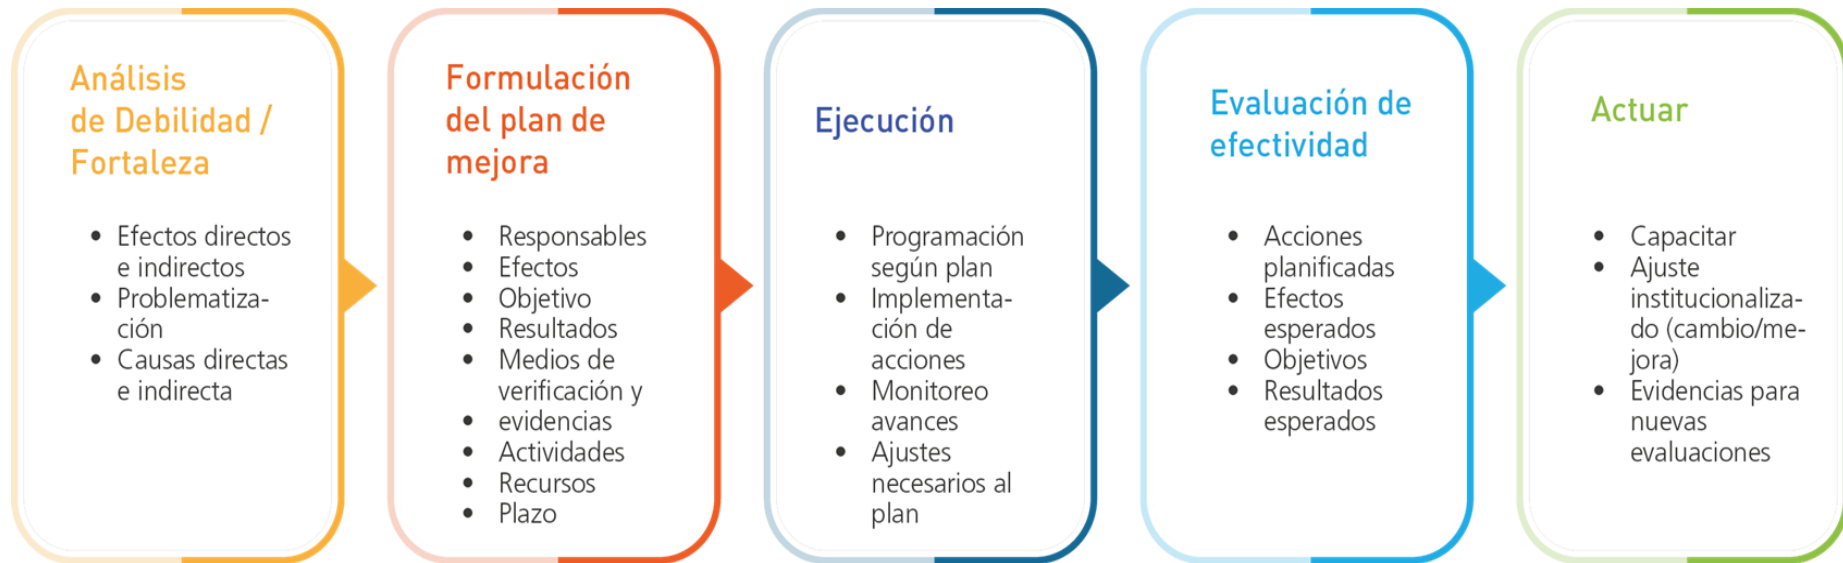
Análisis de Debilidad / Fortaleza

- Efectos directos e indirectos
- Problematización
- Causas directas e indirecta

Formulación del plan de mejora

- Responsables
- Efectos
- Objetivo
- Resultados
- Medios de verificación y
- evidencias
- Actividades
- Recursos
- Plazo

Ejecución

- Programación según plan
- Implementación de acciones
- Monitoreo avances
- Ajustes necesarios al plan

Evaluación de efectividad

- Acciones planificadas
- Efectos esperados
- Objetivos
- Resultados esperados

Actuar

- Capacitar
- Ajuste institucionalizado (cambio/mejora)
- Evidencias para nuevas evaluaciones